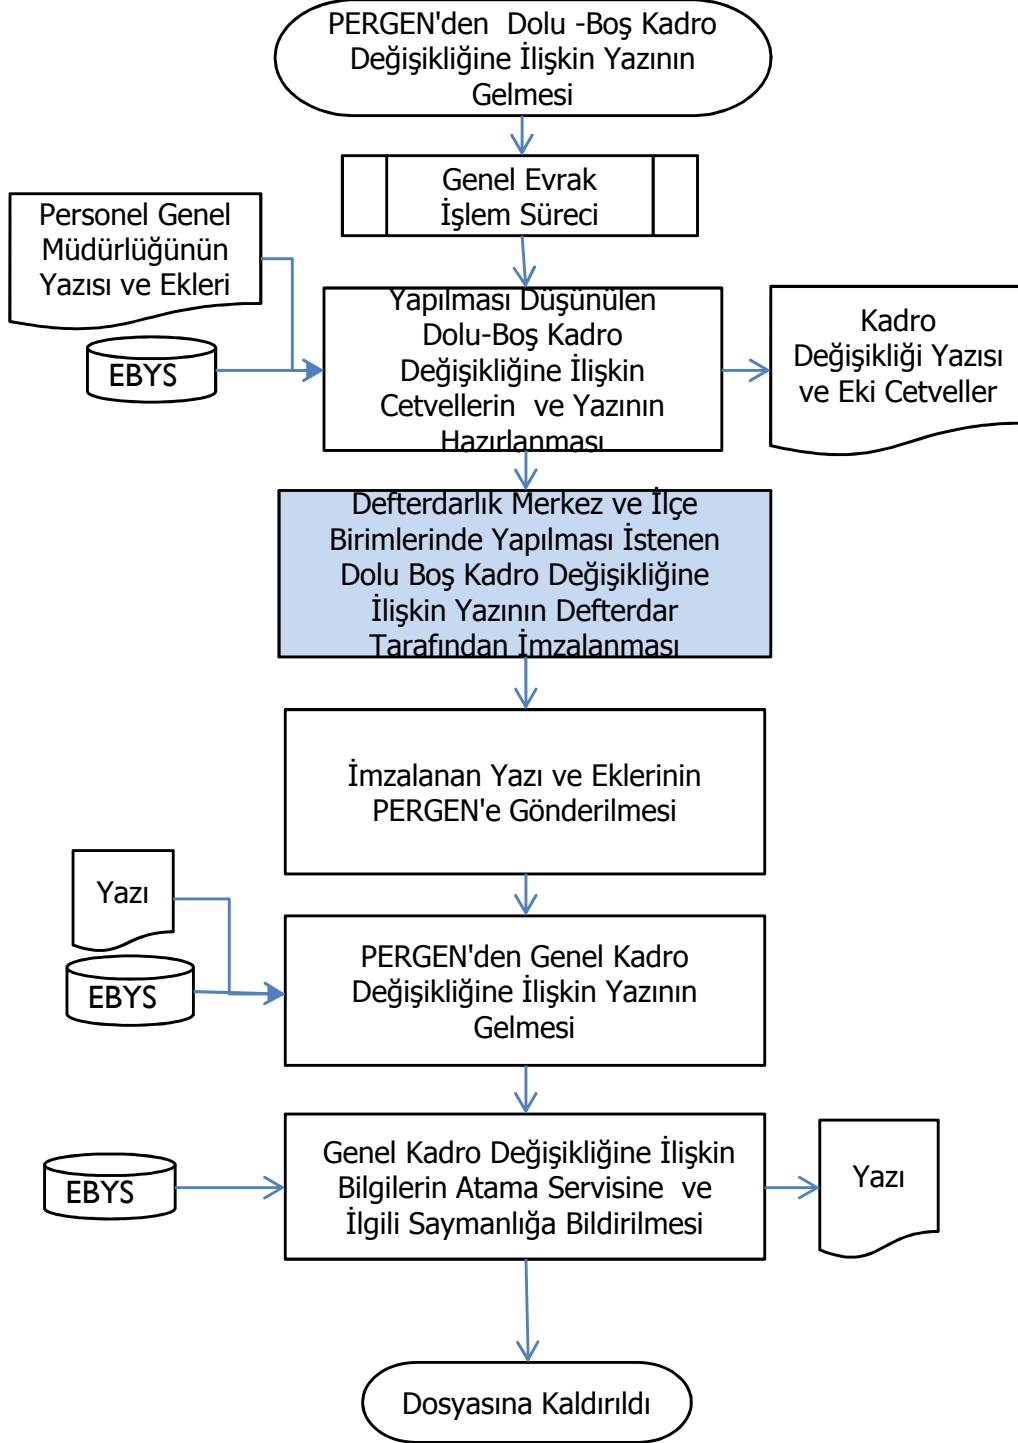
PERGEN'den Dolu -Boş Kadro Değişikliğine İlişkin Yazının Gelmesi

Genel Evrak İşlem Süreci

Personel Genel Müdürlüğünün Yazısı ve Ekleri

EBYS

Yapılması Düşünülen Dolu-Boş Kadro Değişikliğine İlişkin Cetvellerin ve Yazının Hazırlanması

Kadro Değişikliği Yazısı ve Eki Cetveller

Defterdarlık Merkez ve İlçe Birimlerinde Yapılması İstenen Dolu Boş Kadro Değişikliğine İlişkin Yazının Defterdar Tarafından İmzalanması

İmzalanan Yazı ve Eklerinin PERGEN'e Gönderilmesi

Yazı

EBYS

PERGEN'den Genel Kadro Değişikliğine İlişkin Yazının Gelmesi

EBYS

Genel Kadro Değişikliğine İlişkin Bilgilerin Atama Servisine ve İlgili Saymanlığa Bildirilmesi

Yazı

Dosyasına Kaldırıldı